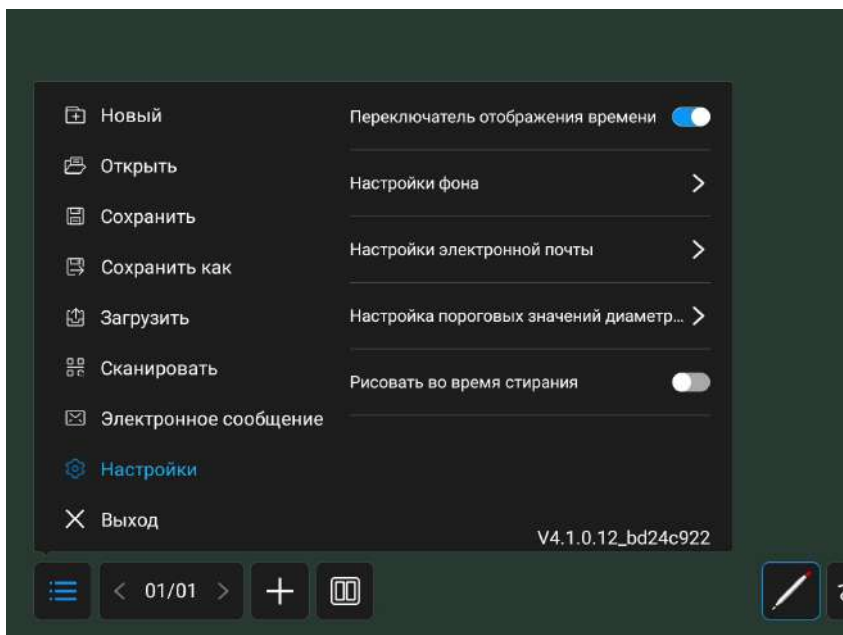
Новый
Открыть
Сохранить
Сохранить как
Загрузить
Сканировать
Электронное сообщение
Настройки
Выход

Переключатель отображения времени
Настройки фона
Настройки электронной почты
Настройка пороговых значений диаметр...
Рисовать во время стирания

V4.1.0.12_bd24c922

< 01/01 >